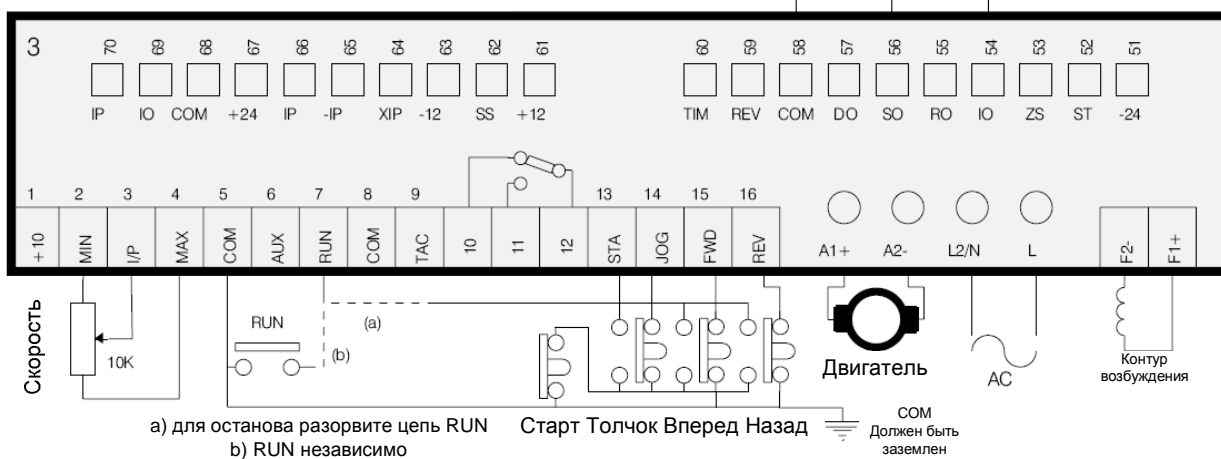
3

70 69 68 67 66 65 64 63 62 61
IP IO COM +24 IP -IP XIP -12 SS +12

60 59 58 57 56 55 54 53 52 51
TIM REV COM DO SO RO IO ZS ST -24

1 2 3 4 5 6 7 8 9 13 14 15 16
+10 MIN I/P MAX COM AUX RUN COM TAC 10 11 12 STA JOG FWD REV A1+ A2- L2/N L F2- F1+

Скорость
10K
RUN
(a)
(b)
Двигатель
AC
Контур возбуждения

a) для останова разорвите цепь RUN
b) RUN независимо

Старт Толчок Вперед Назад

COM
Должен быть заземлен